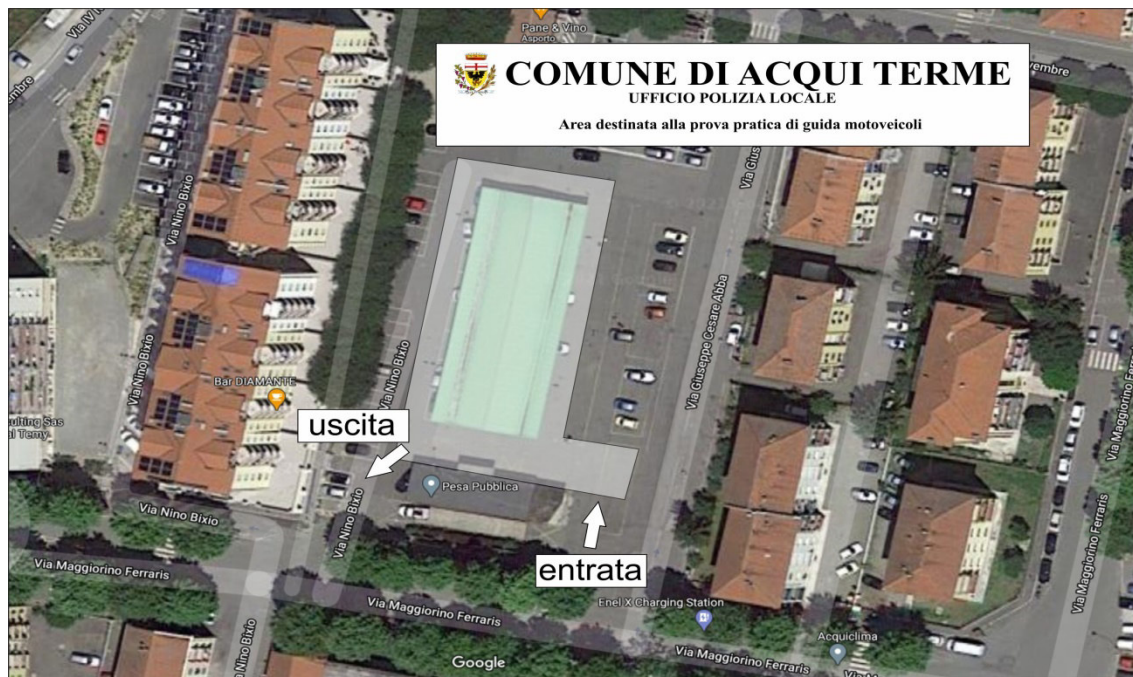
COMUNE DI ACQUI TERME
UFFICIO POLIZIA LOCALE
Area destinata alla prova pratica di guida motoveicoli

Pane & Vino
Asporto
Via IV
embre
vembre
Via Nino Bixio
Via Nino Bixio
Via Nino Bixio
Via Nino Bixio
Via Nino Bixio
Via Nino Bixio
Via Giuseppe Cesare Abba
Via Gius
Bar DIAMANTE
ulting Sas
al Terny
uscita
entrata
Pesa Pubblica
Via Maggiorino Ferraris
Via Maggiorino Ferraris
Via Maggiorino Ferraris
Via Maggiorino Ferraris
Via Maggiorino Ferraris
Enel X Charging Station
Acquiclima
Google